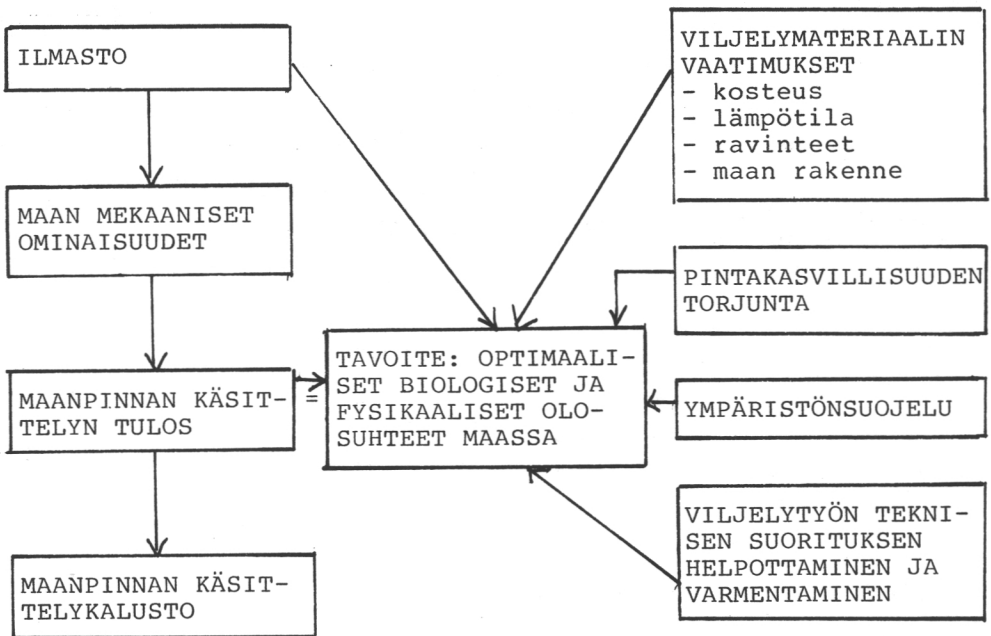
ILMASTO

MAAN MEKAANISET OMINAISUUDET

MAANPINNAN KÄSITTELYN TULOS

MAANPINNAN KÄSITTELYKALUSTO

=

TAVOITE: OPTIMAALISET BIOLOGISET JA FYSIKAALISET OLOSUHTEET MAASSA

VILJELYMATERIAALIN VAATIMUKSET
- kosteus
- lämpötila
- ravinteet
- maan rakenne

PINTAKASVILLISUUDEN TORJUNTA

YMPÄRISTÖNSUOJELU

VILJELYTYÖN TEKNISEN SUORITUKSEN HELPOTTAMINEN JA VARMENTAMINEN